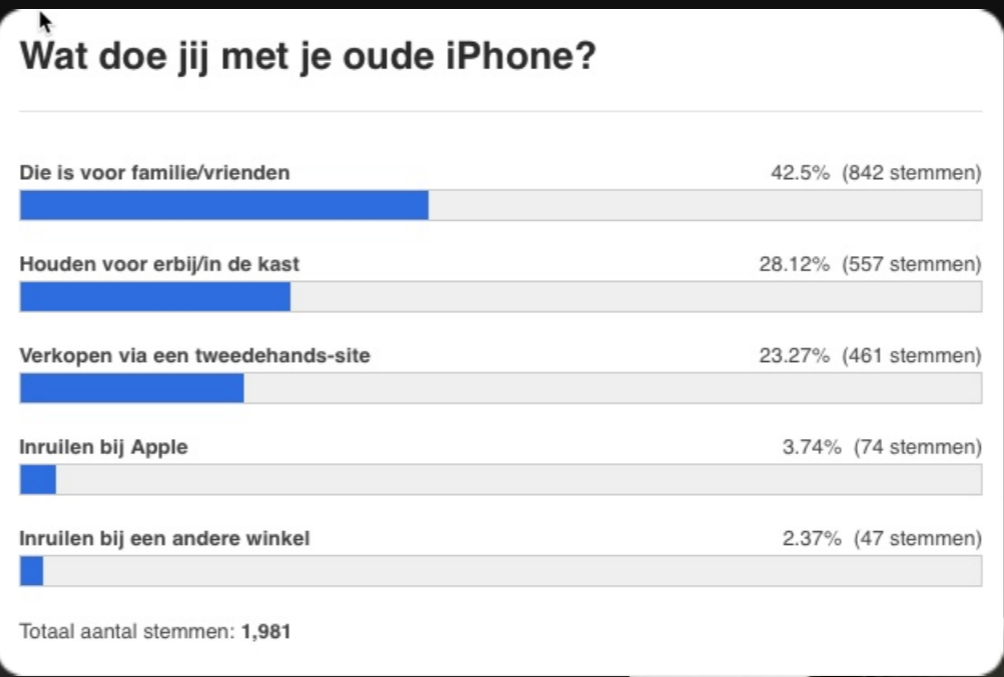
Wat doe jij met je oude iPhone?

Die is voor familie/vrienden 42.5% (842 stemmen)

Houden voor erbij/in de kast 28.12% (557 stemmen)

Verkopen via een tweedehands-site 23.27% (461 stemmen)

Inruilen bij Apple 3.74% (74 stemmen)

Inruilen bij een andere winkel 2.37% (47 stemmen)

Totaal aantal stemmen: 1,981